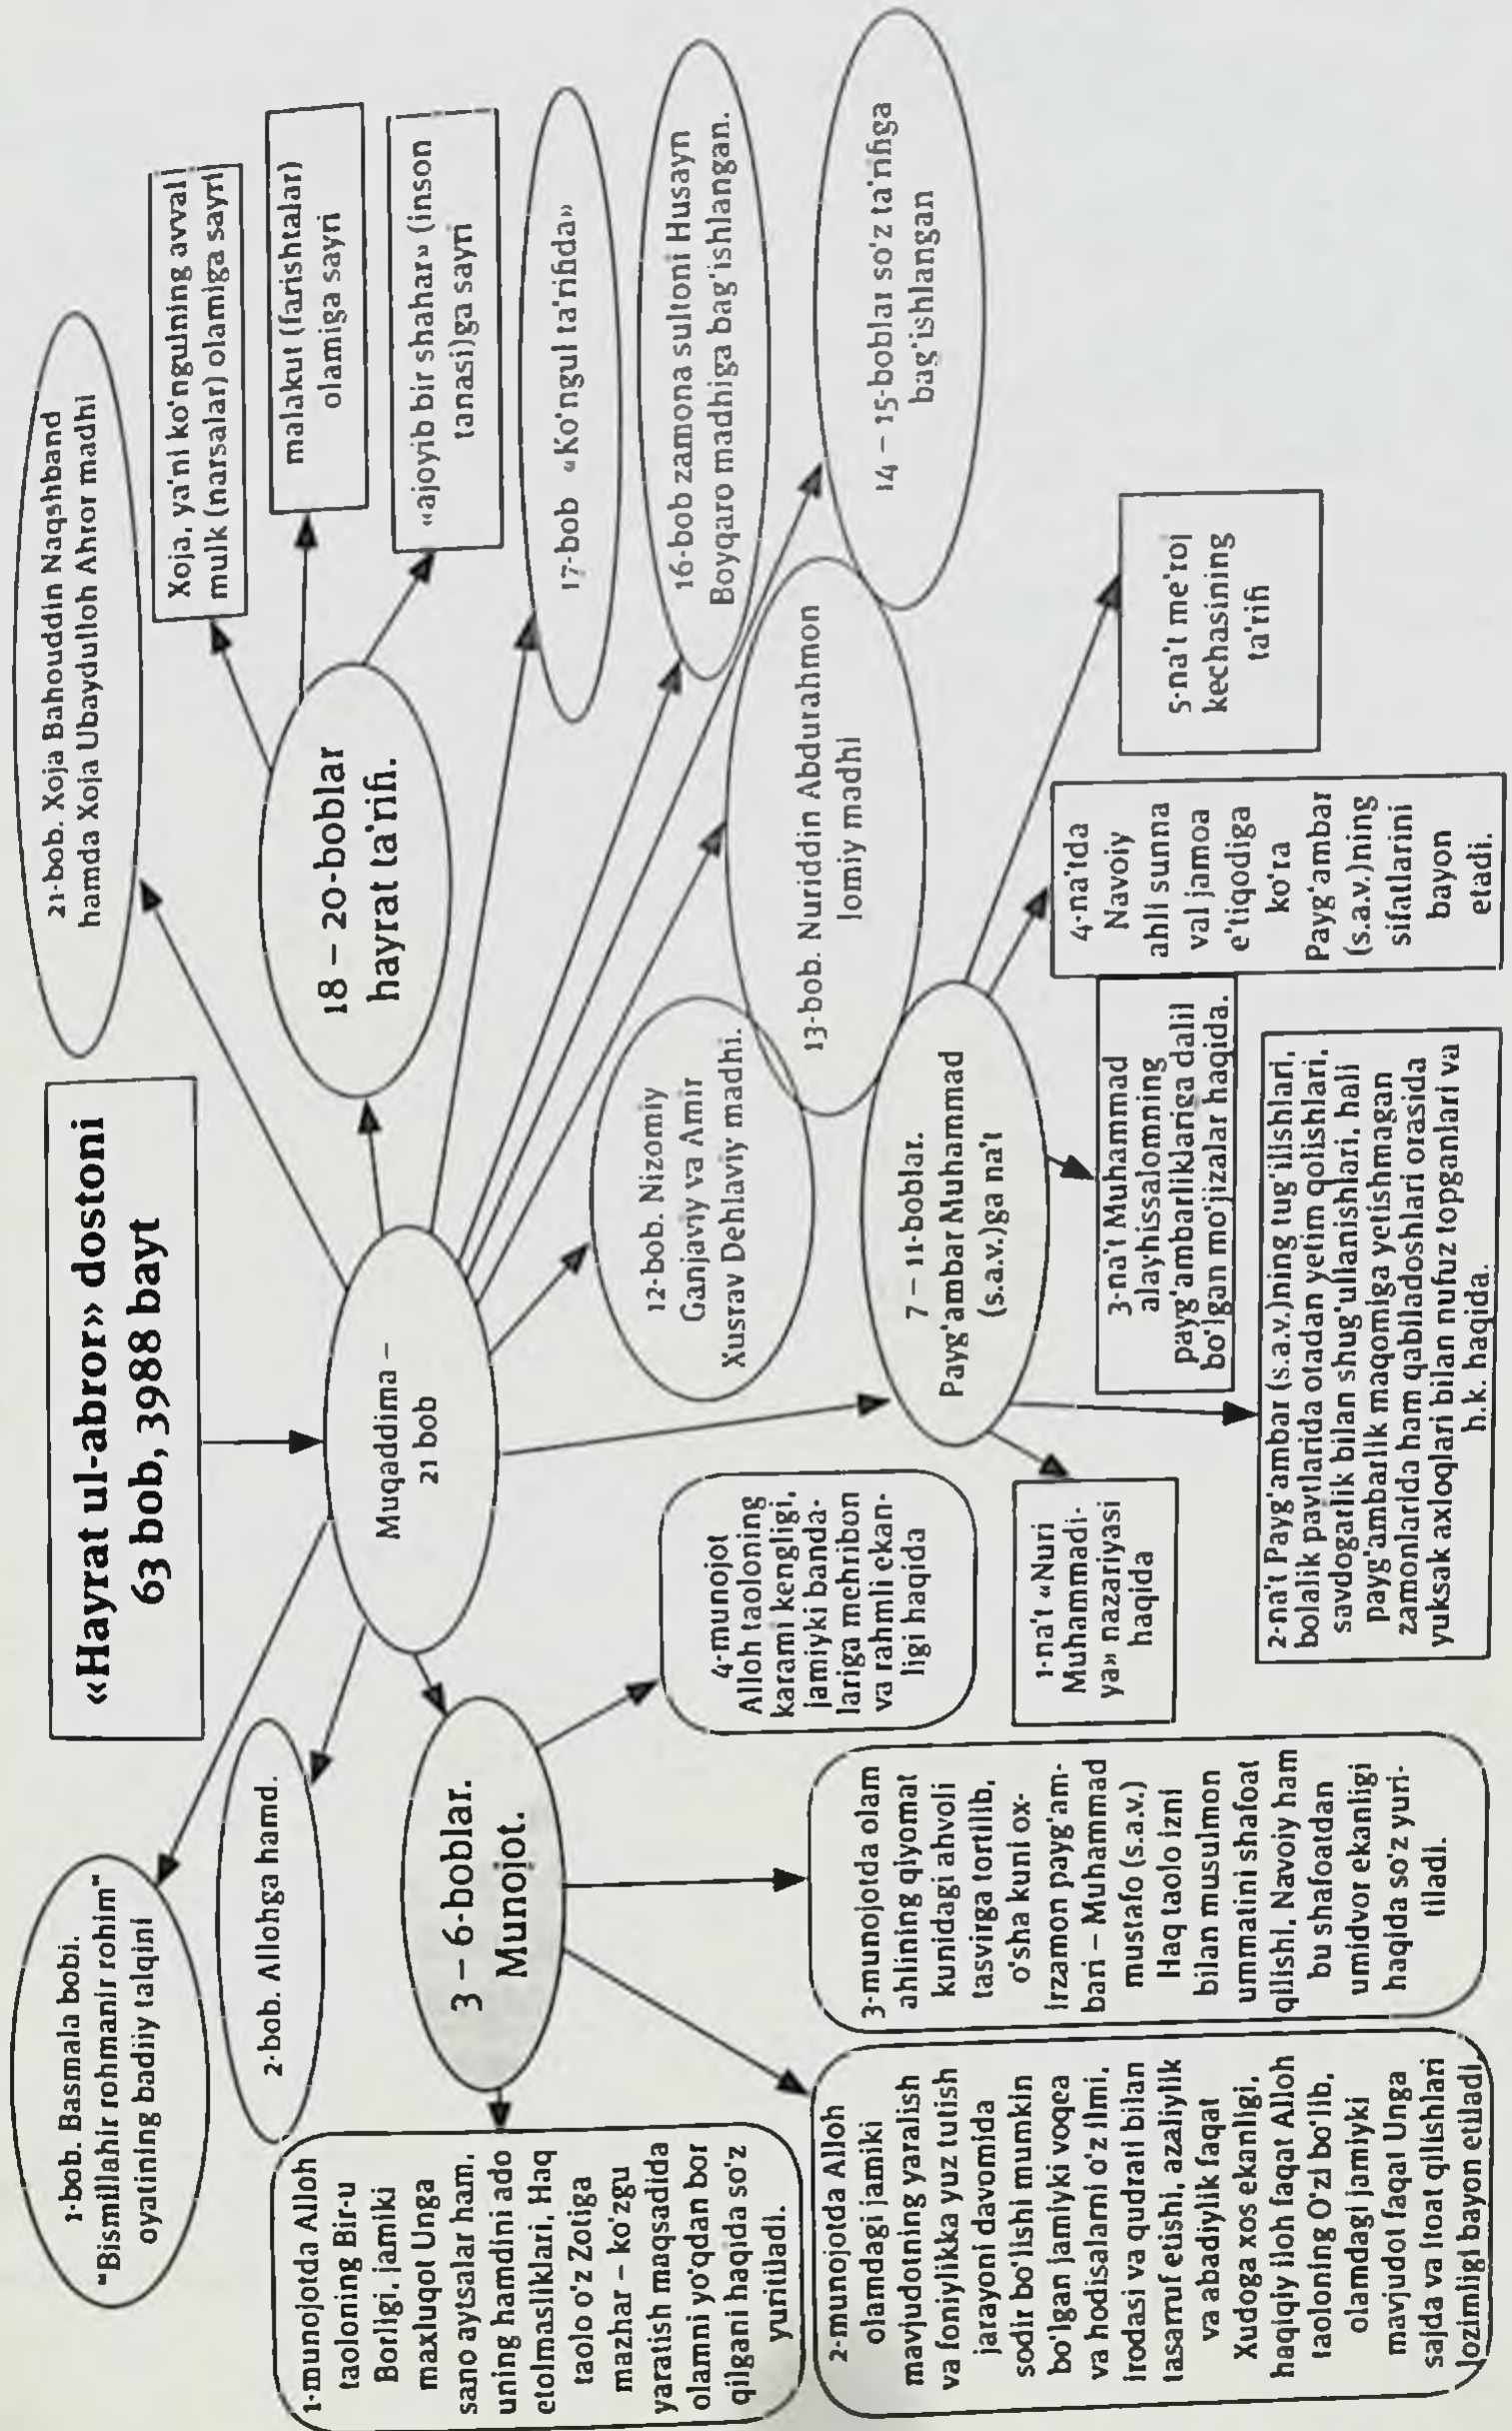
«Hayrat ul-abror» dostoni
63 bob, 3988 bayt

Muqaddima – 21 bob

1-bob. Basmala bobi. "Bismillahir rohmanir rohim" oyatining badiiy talqini

2-bob. Allohga hamd.

3 – 6-boblar. Munojot.

1-munojotda Alloh taoloning Bir-u Borligi, jamiki maxluqot Unga sano aytsalar ham, uning hamdini ado etolmasliklari, Haq taolo o'z Zotiga mazhar – ko'zgu yaratish maqsadida olamni yo'qdan bor qilgani haqida so'z yuritiladi.

2-munojotda Alloh olamdagi jamiki mavjudotning yaralish va foniylikka yuz tutish jarayoni davomida sodir bo'lishi mumkin bo'lgan jamiyki voqea va hodisalarni o'z ilmi, irodasi va qudrati bilan tasarruf etishi, azaliylik va abadiylik faqat Xudoga xos ekanligi, haqiqiy iloh faqat Alloh taoloning O'zi bo'lib, olamdagi jamiyki mavjudot faqat Unga sajda va itoat qilishlari lozimligi bayon etiladi

3-munojotda olam ahlining qiyomat kunidagi ahvoli tasvirga tortilib, o'sha kuni oxirzamon payg'ambari – Muhammad mustafo (s.a.v.) Haq taolo izni bilan musulmon ummatini shafoat qilishi. Navoiy ham bu shafoatdan umidvor ekanligi haqida so'z yuritiladi.

4-munojot Alloh taoloning karami kengligi, jamiyki bandalariga mehribon va rahmli ekanligi haqida

7 – 11-boblar. Payg'ambar Muhammad (s.a.v.)ga na't

1-na't «Nuri Muhammadiya» nazariyasi haqida

2-na't Payg'ambar (s.a.v.)ning tug'ilishlari, bolalik paytlarida otadan yetim qolishlari, savdogarlik bilan shug'ullanishlari, hali payg'ambarlik maqomiga yetishmagan zamonlarida ham qabiladoshlari orasida yuksak axloqlari bilan nufuz topganlari va h.k. haqida.

3-na't Muhammad alayhissalomning payg'ambarliklariga dalil bo'lgan mo'jizalar haqida.

4-na'tda Navoiy ahli sunna val jamoa e'tiqodiga ko'ra Payg'ambar (s.a.v.)ning sifatlarini bayon etadi.

5-na't me'roj kechasining ta'rifi

12-bob. Nizomiy Ganjaviy va Amir Xusrav Dehlaviy madhi.

13-bob. Nuriddin Abdurahmon Jomiy madhi

14 – 15-boblar so'z ta'rifiga bag'ishlangan

16-bob zamona sultoni Husayn Boyqaro madhiga bag'ishlangan.

17-bob «Ko'ngul ta'rifida»

18 – 20-boblar hayrat ta'rifi.

Xoja, ya'ni ko'ngulning avval mulk (narsalar) olamiga sayri

malakut (farishtalar) olamiga sayri

«ajoyib bir shahar» (inson tanasi)ga sayri

21-bob. Xoja Bahouddin Naqshband hamda Xoja Ubaydulloh Ahror madhi